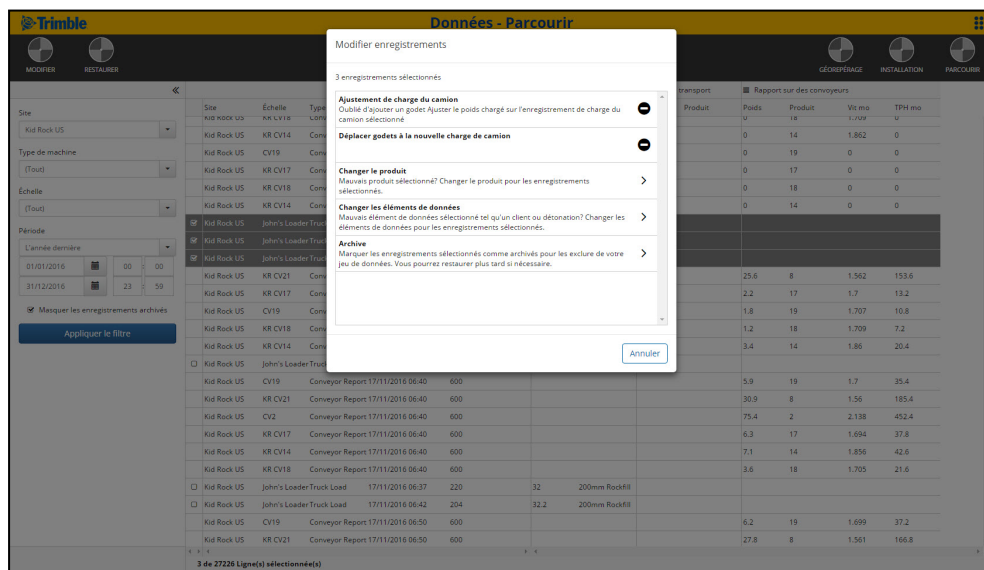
Trimble
Données - Parcourir

MODIFIER
RESTAURER

GÉOREPÉRAGE
INSTALLATION
PARCOURIR

«

Site
Kid Rock US
Type de machine
(Tout)
Échelle
(Tout)
Période
L'année dernière
01/01/2016 00 : 00
31/12/2016 23 : 59
Masquer les enregistrements archivés
Appliquer le filtre

Modifier enregistrements

3 enregistrements sélectionnés

Ajustement de charge du camion
Oublié d'ajouter un godet Ajuster le poids chargé sur l'enregistrement de charge du camion sélectionné

Déplacer godets à la nouvelle charge de camion

Changer le produit
Mauvais produit sélectionné? Changer le produit pour les enregistrements sélectionnés.

Changer les éléments de données
Mauvais élément de données sélectionné tel qu'un client ou détonation? Changer les éléments de données pour les enregistrements sélectionnés.

Archive
Marquer les enregistrements sélectionnés comme archivés pour les exclure de votre jeu de données. Vous pourrez restaurer plus tard si nécessaire.

Annuler

transport
Rapport sur des convoyeurs

| Site | Échelle | Type | | | | Produit | Poids | Produit | Vit mo | TPH mo |
|---|---|---|---|---|---|---|---|---|---|---|
| Kid Rock US | KR CV14 | Conv | | | | | 0 | 14 | 1.862 | 0 |
| Kid Rock US | CV19 | Conv | | | | | 0 | 19 | 0 | 0 |
| Kid Rock US | KR CV17 | Conv | | | | | 0 | 17 | 0 | 0 |
| Kid Rock US | KR CV18 | Conv | | | | | 0 | 18 | 0 | 0 |
| Kid Rock US | KR CV14 | Conv | | | | | 0 | 14 | 0 | 0 |
| Kid Rock US | John's Loader | Truck | | | | | | | | |
| Kid Rock US | John's Loader | Truck | | | | | | | | |
| Kid Rock US | John's Loader | Truck | | | | | | | | |
| Kid Rock US | KR CV21 | Conv | | | | | 25.6 | 8 | 1.562 | 153.6 |
| Kid Rock US | KR CV17 | Conv | | | | | 2.2 | 17 | 1.7 | 13.2 |
| Kid Rock US | CV19 | Conv | | | | | 1.8 | 19 | 1.707 | 10.8 |
| Kid Rock US | KR CV18 | Conv | | | | | 1.2 | 18 | 1.709 | 7.2 |
| Kid Rock US | KR CV14 | Conv | | | | | 3.4 | 14 | 1.86 | 20.4 |
| Kid Rock US | John's Loader | Truck | | | | | | | | |
| Kid Rock US | CV19 | Conveyor Report | 17/11/2016 06:40 | 600 | | | 5.9 | 19 | 1.7 | 35.4 |
| Kid Rock US | KR CV21 | Conveyor Report | 17/11/2016 06:40 | 600 | | | 30.9 | 8 | 1.56 | 185.4 |
| Kid Rock US | CV2 | Conveyor Report | 17/11/2016 06:40 | 600 | | | 75.4 | 2 | 2.138 | 452.4 |
| Kid Rock US | KR CV17 | Conveyor Report | 17/11/2016 06:40 | 600 | | | 6.3 | 17 | 1.694 | 37.8 |
| Kid Rock US | KR CV14 | Conveyor Report | 17/11/2016 06:40 | 600 | | | 7.1 | 14 | 1.856 | 42.6 |
| Kid Rock US | KR CV18 | Conveyor Report | 17/11/2016 06:40 | 600 | | | 3.6 | 18 | 1.705 | 21.6 |
| Kid Rock US | John's Loader | Truck Load | 17/11/2016 06:37 | 220 | 32 | 200mm Rockfill | | | | |
| Kid Rock US | John's Loader | Truck Load | 17/11/2016 06:42 | 204 | 32.2 | 200mm Rockfill | | | | |
| Kid Rock US | CV19 | Conveyor Report | 17/11/2016 06:50 | 600 | | | 6.2 | 19 | 1.699 | 37.2 |
| Kid Rock US | KR CV21 | Conveyor Report | 17/11/2016 06:50 | 600 | | | 27.8 | 8 | 1.561 | 166.8 |

3 de 27226 Ligne(s) sélectionnée(s)